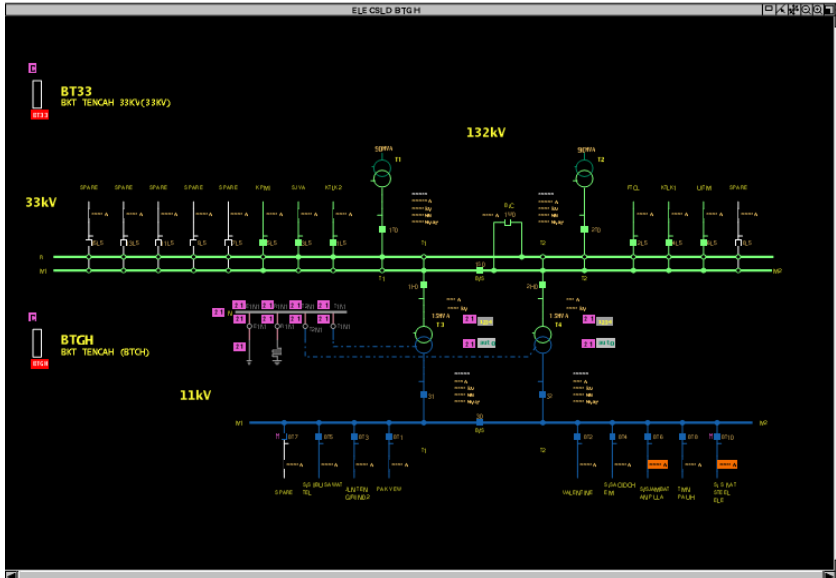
ELE CSLD BTGH

C
BT33
BKT TENGAH 33KV(33KV)
BT33

132kV

33kV

SPARE SPARE SPARE SPARE SPARE KPMI SJYA KTLK2

T1 T2

FTCL KTLK1 UFMI SPARE

C
BTGH
BKT TENGAH (BTCH)
BTGH

11kV

T3 T4

SPARE SJ SRI JAYA TEL JUNTEN GRIND PAKYEM

VALENTINE SPA DIOCH EM SRI AMBAT ANFULLA TMN PAUH SJ KAT STEEL ELE